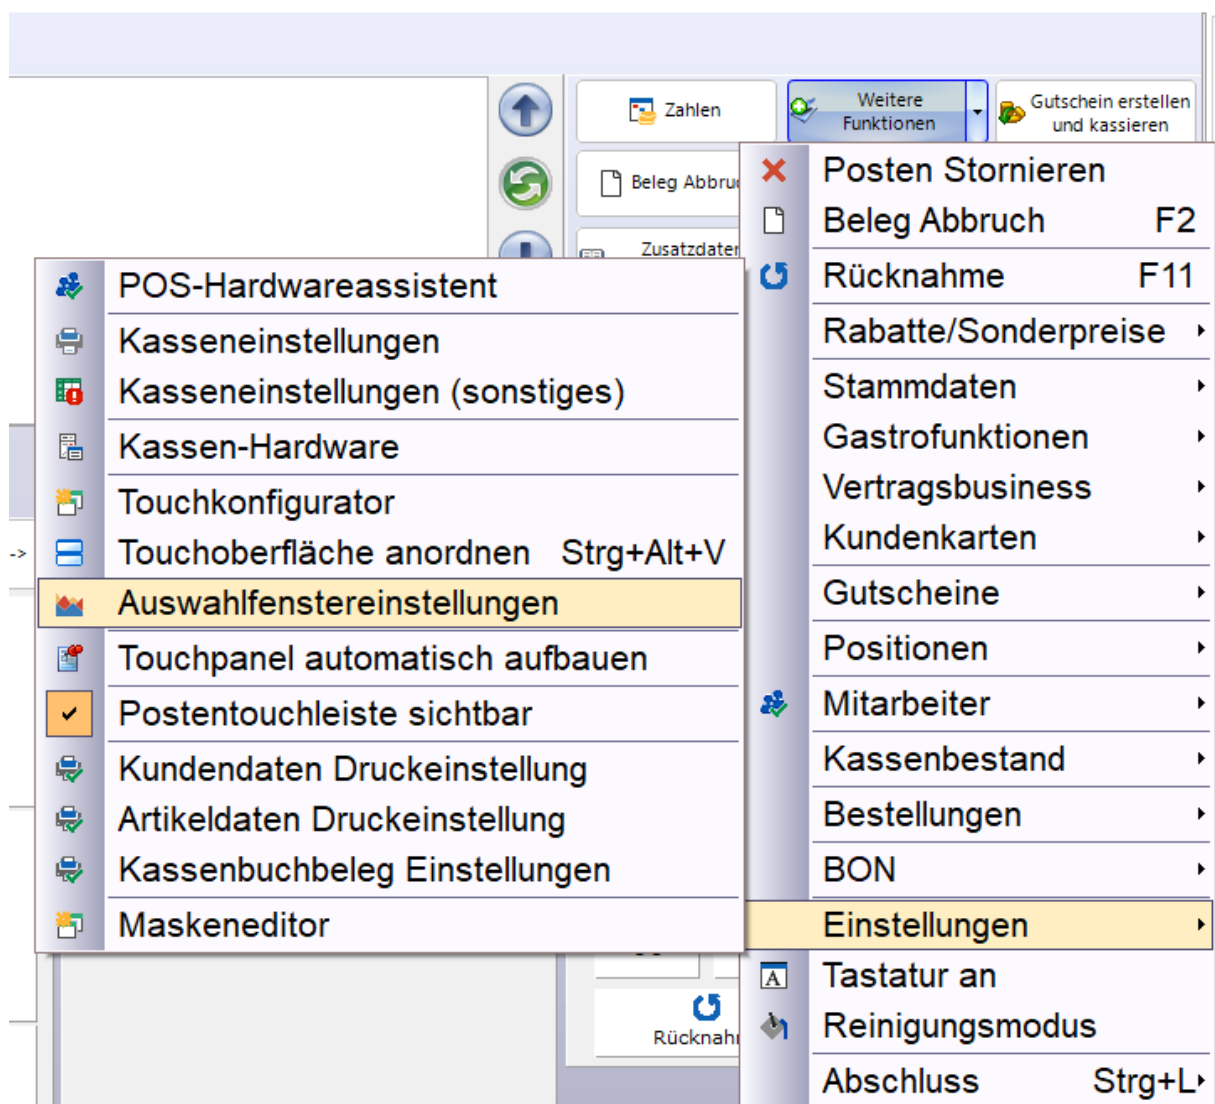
Zahlen

Weitere Funktionen

Gutschein erstellen und kassieren

Beleg Abbru

Zusatzdater

->

Rücknah

POS-Hardwareassistent
Kasseneinstellungen
Kasseneinstellungen (sonstiges)
Kassen-Hardware
Touchkonfigurator
Touchoberfläche anordnen Strg+Alt+V
Auswahlfenstereinstellungen
Touchpanel automatisch aufbauen
Postentouchleiste sichtbar
Kundendaten Druckeinstellung
Artikeldaten Druckeinstellung
Kassenbuchbeleg Einstellungen
Maskeneditor

Posten Stornieren
Beleg Abbruch F2
Rücknahme F11
Rabatte/Sonderpreise
Stammdaten
Gastrofunktionen
Vertragsbusiness
Kundenkarten
Gutscheine
Positionen
Mitarbeiter
Kassenbestand
Bestellungen
BON
Einstellungen
Tastatur an
Reinigungsmodus
Abschluss Strg+L